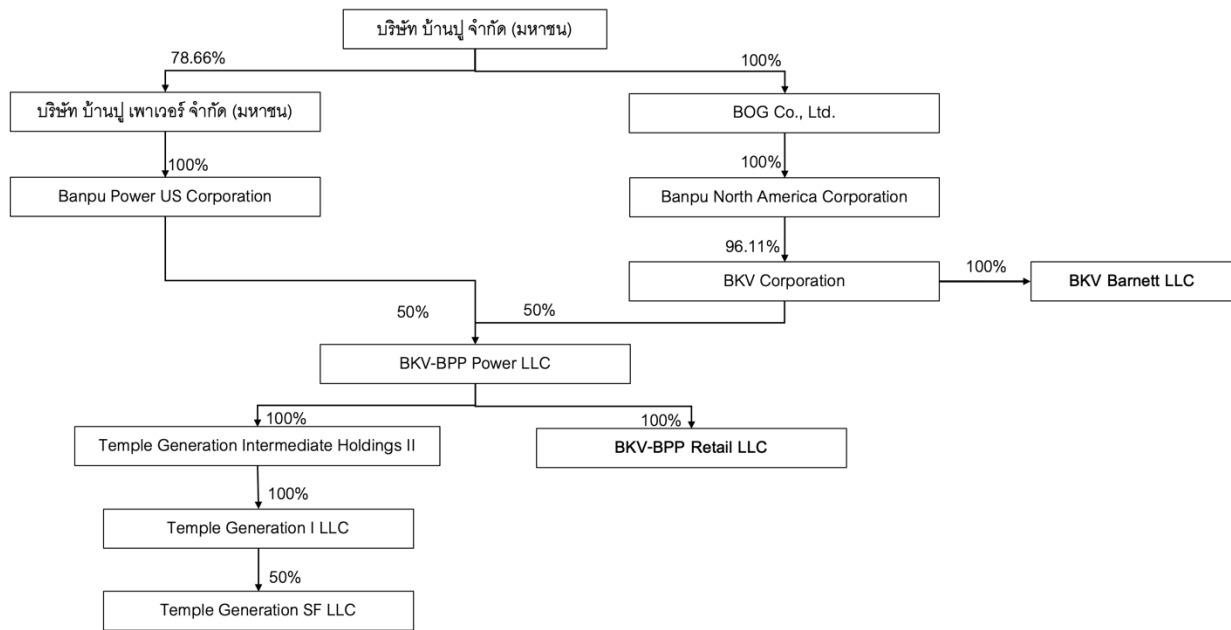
บริษัท บ้านปู จำกัด (มหาชน)

78.66%

100%

บริษัท บ้านปู เพาเวอร์ จำกัด (มหาชน)

BOG Co., Ltd.

100%

100%

Banpu Power US Corporation

Banpu North America Corporation

96.11%

BKV Corporation

100%

BKV Barnett LLC

50%

50%

BKV-BPP Power LLC

100%

100%

Temple Generation Intermediate Holdings II

BKV-BPP Retail LLC

100%

Temple Generation I LLC

50%

Temple Generation SF LLC